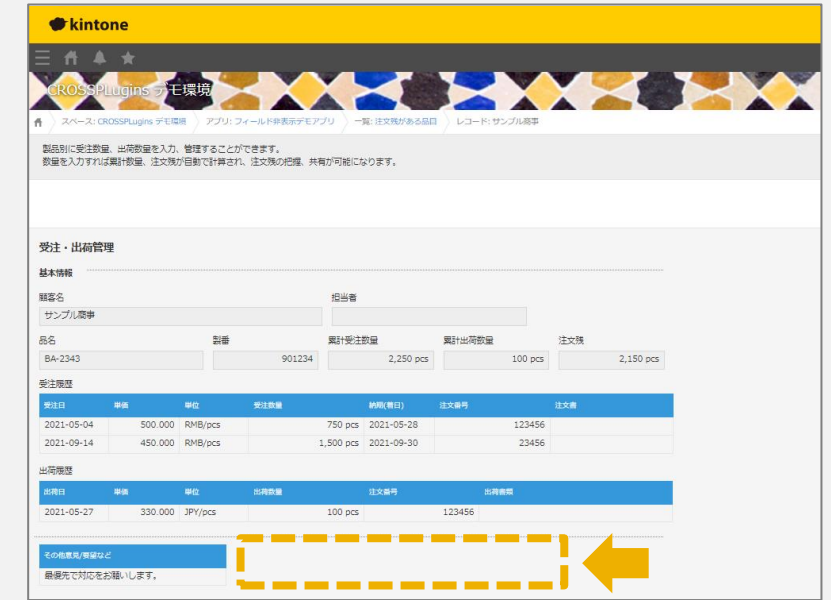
kintone

CROSSPLugins デモ環境

スペース: CROSSPLugins デモ環境 アプリ: フィールド非表示デモアプリ 一覧: 注文残がある品目 レコード: サンプル商事

製品別に受注数量、出荷数量を入力、管理することができます。
数量を入力すれば累計数量、注文残が自動で計算され、注文残の把握、共有が可能になります。

受注・出荷管理

基本情報

顧客名
サンプル商事

担当者

品名
BA-2343

製番
901234

累計受注数量
2,250 pcs

累計出荷数量
100 pcs

注文残
2,150 pcs

受注履歴

| 受注日 | 単価 | 単位 | 受注数量 | 納期(着日) | 注文番号 | 注文書 |
|---|---|---|---|---|---|---|
| 2021-05-04 | 500.000 | RMB/pcs | 750 pcs | 2021-05-28 | 123456 | |
| 2021-09-14 | 450.000 | RMB/pcs | 1,500 pcs | 2021-09-30 | 23456 | |

出荷履歴

| 出荷日 | 単価 | 単位 | 出荷数量 | 注文番号 | 出荷書類 |
|---|---|---|---|---|---|
| 2021-05-27 | 330.000 | JPY/pcs | 100 pcs | 123456 | |

その他意見/要望など
最優先で対応をお願いします。